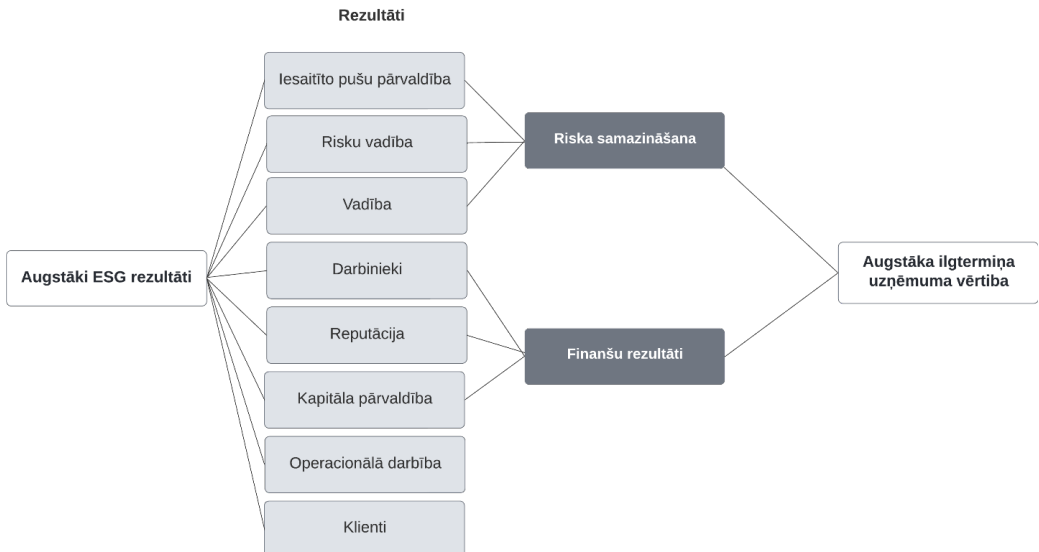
Rezultāti

Augstāki ESG rezultāti

Iesaitīto pušu pārvaldība

Risku vadība

Vadība

Darbinieki

Reputācija

Kapitāla pārvaldība

Operacionālā darbība

Klienti

Riska samazināšana

Finanšu rezultāti

Augstāka ilgtermiņa uzņēmuma vērtiba